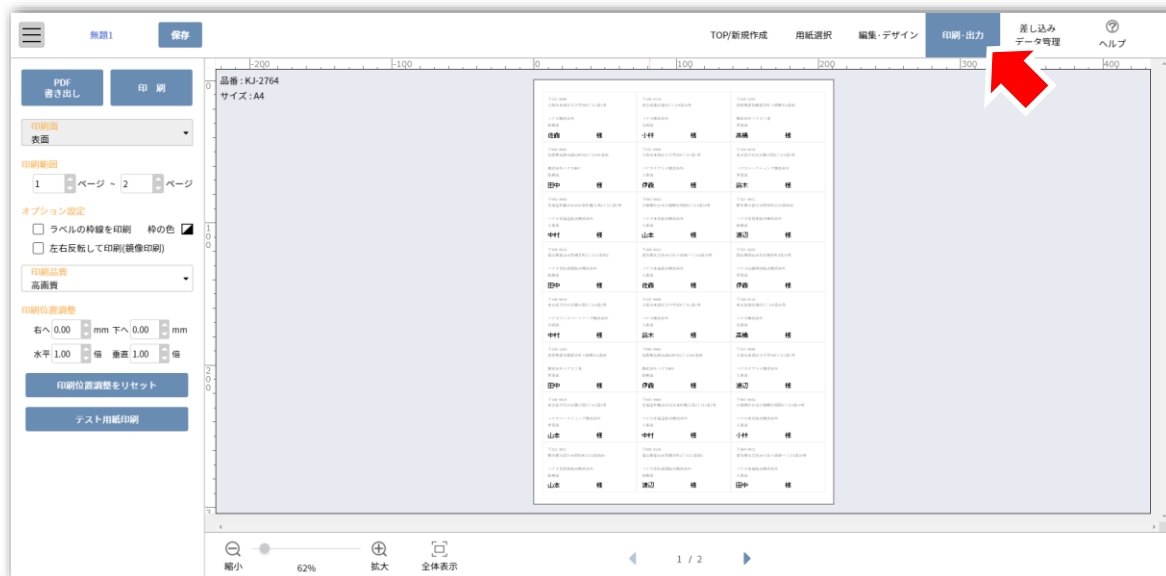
無題1 保存

TOP/新規作成 用紙選択 編集・デザイン 印刷・出力 差し込み データ管理 ヘルプ

PDF 書き出し
印 刷

印刷面
表面

印刷範囲
1 ページ ～ 2 ページ

オプション設定
ラベルの枠線を印刷 枠の色
左右反転して印刷(鏡像印刷)

印刷品質
高画質

印刷位置調整
右へ 0.00 mm 下へ 0.00 mm
水平 1.00 倍 垂直 1.00 倍

印刷位置調整をリセット

テスト用紙印刷

品番 : KJ-2764
サイズ : A4

-200 -100 0 100 200 300 400

0
1
2

| | | |
|---|---|---|
| 佐藤 様 | 小林 様 | 高橋 様 |
| 田中 様 | 伊藤 様 | 鈴木 様 |
| 中村 様 | 山本 様 | 渡辺 様 |
| 田中 様 | 佐藤 様 | 伊藤 様 |
| 田中 様 | 佐藤 様 | 伊藤 様 |
| 中村 様 | 鈴木 様 | 高橋 様 |
| 田中 様 | 伊藤 様 | 渡辺 様 |
| 山本 様 | 中村 様 | 小林 様 |
| 山本 様 | 渡辺 様 | 田中 様 |

縮小 62% 拡大 全体表示

1 / 2